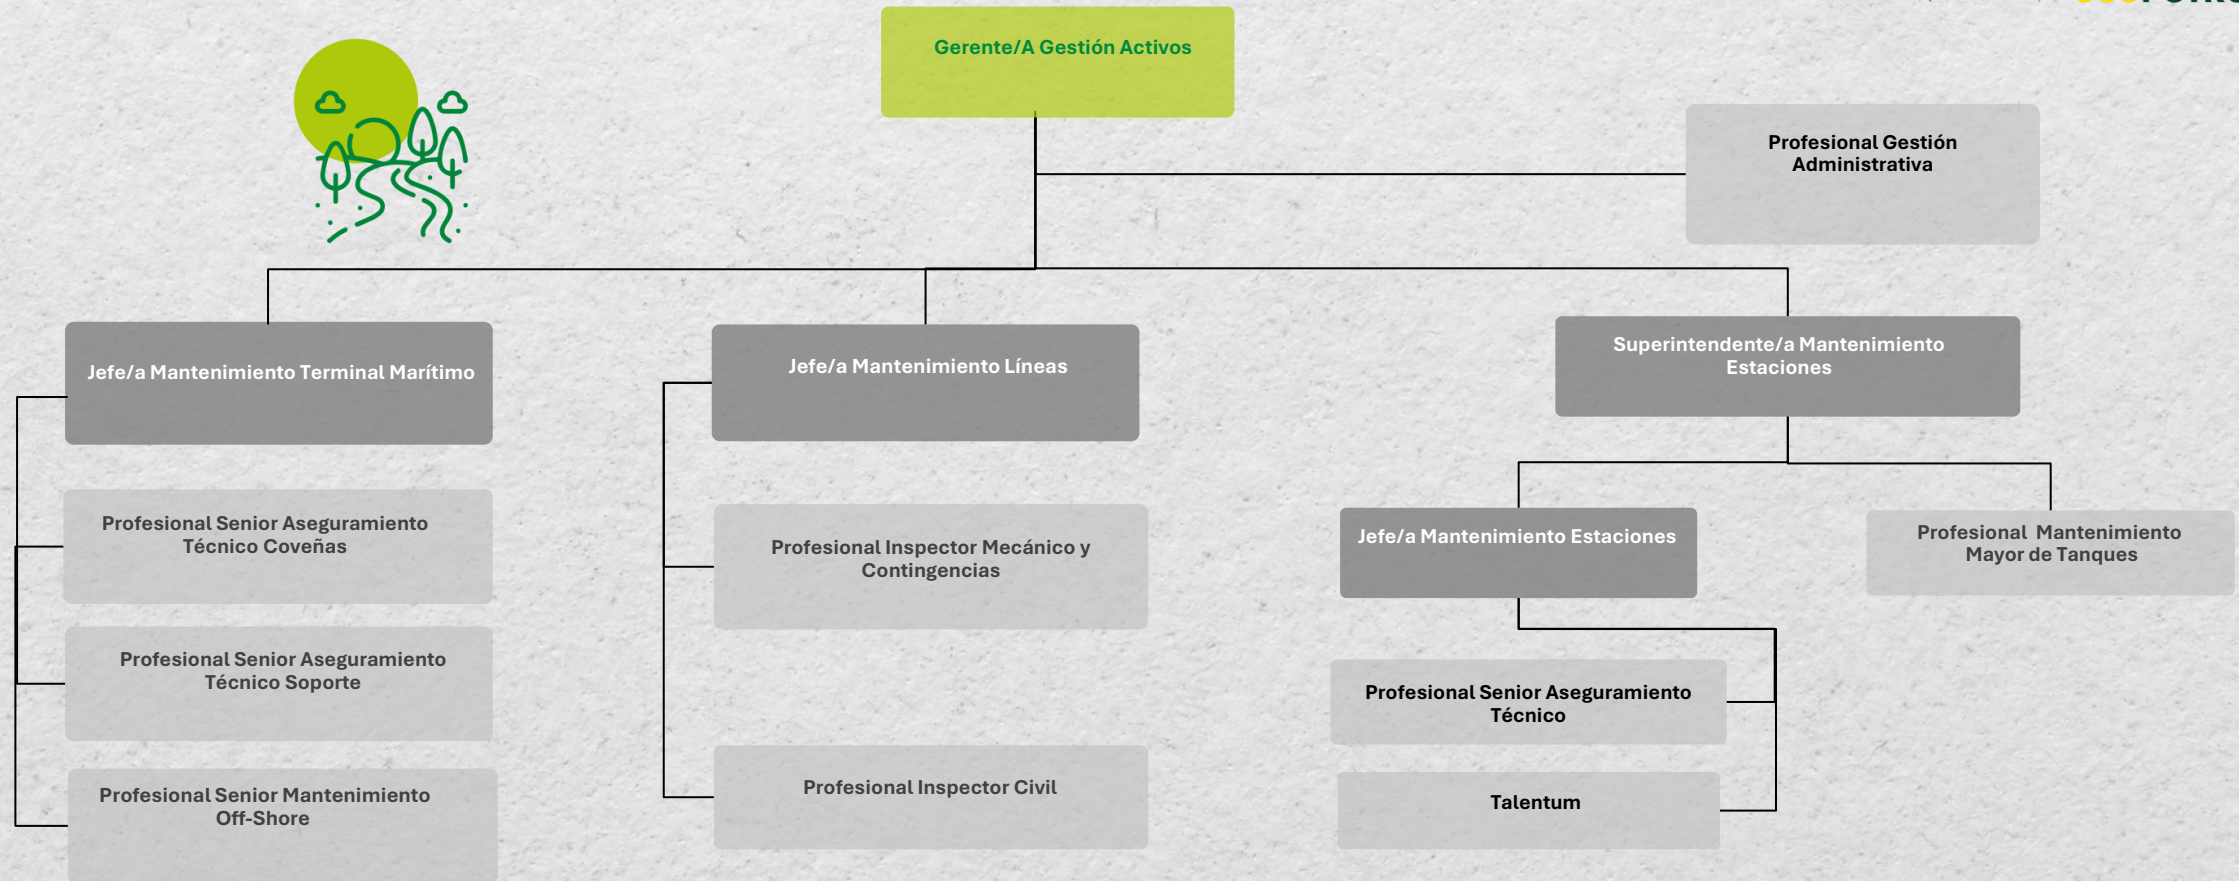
Gerente/A Gestión Activos

Profesional Gestión Administrativa

Jefe/a Mantenimiento Terminal Marítimo

Jefe/a Mantenimiento Líneas

Superintendente/a Mantenimiento Estaciones

Profesional Senior Aseguramiento Técnico Coveñas

Profesional Senior Aseguramiento Técnico Soporte

Profesional Senior Mantenimiento Off-Shore

Profesional Inspector Mecánico y Contingencias

Profesional Inspector Civil

Jefe/a Mantenimiento Estaciones

Profesional Mantenimiento Mayor de Tanques

Profesional Senior Aseguramiento Técnico

Talentum